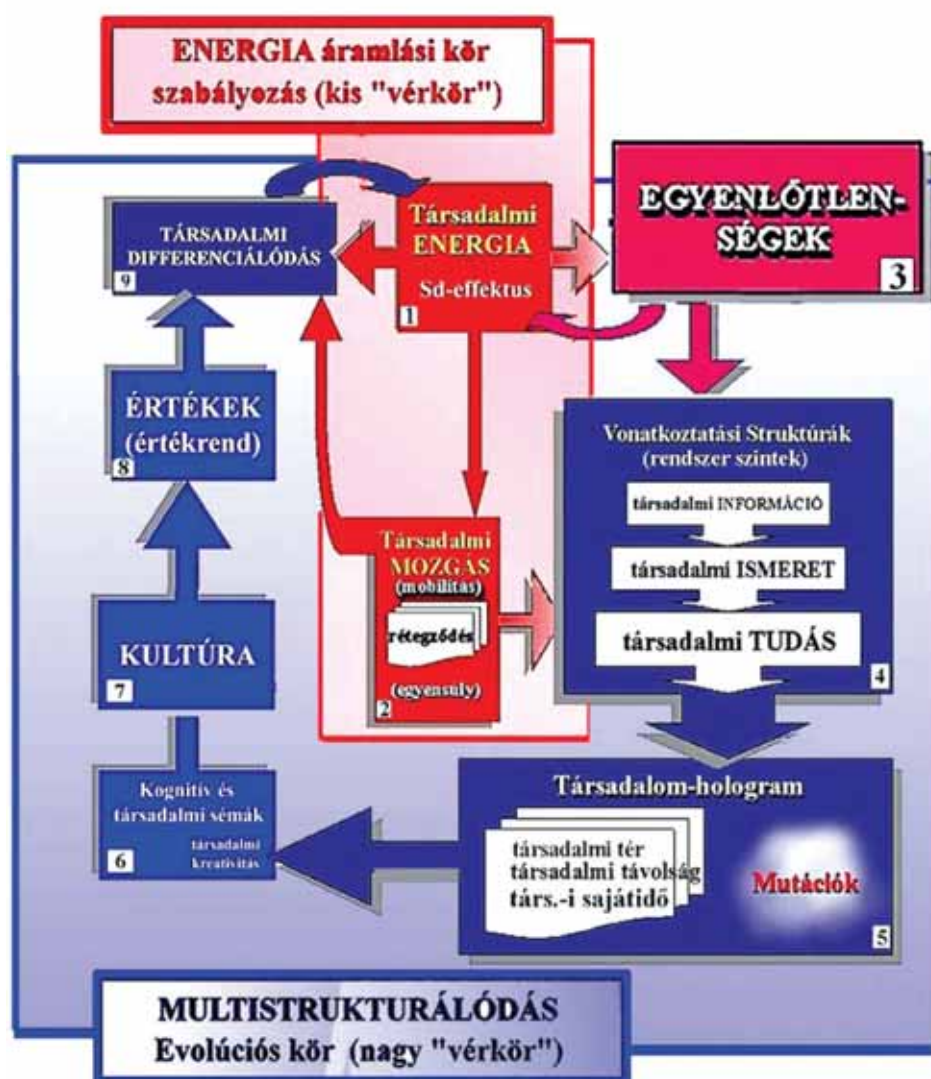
ENERGIA áramlási kör szabályozás (kis "vérkör")

TÁRSADALMI DIFFERENCIÁLÓDÁS
9

Társadalmi ENERGIA
Sd-effektus
1

EGYENLŐTLEN-SÉGEK
3

ÉRTÉKEK (értékrend)
8

KULTÚRA
7

Társadalmi MOZGÁS
(mobilitás)
rétegződés
(egyensúly)
2

Vonatkoztatási Struktúrák (rendszer szintek)
társadalmi INFORMÁCIÓ
társadalmi ISMERET
társadalmi TUDÁS
4

Kognitív és társadalmi sémák
társadalmi kreativitás
6

Társadalom-hologram
társadalmi tér
társadalmi távolság
társ.-i sajátidő
Mutációk
5

MULTISTRUKTURÁLÓDÁS
Evolúciós kör (nagy "vérkör")